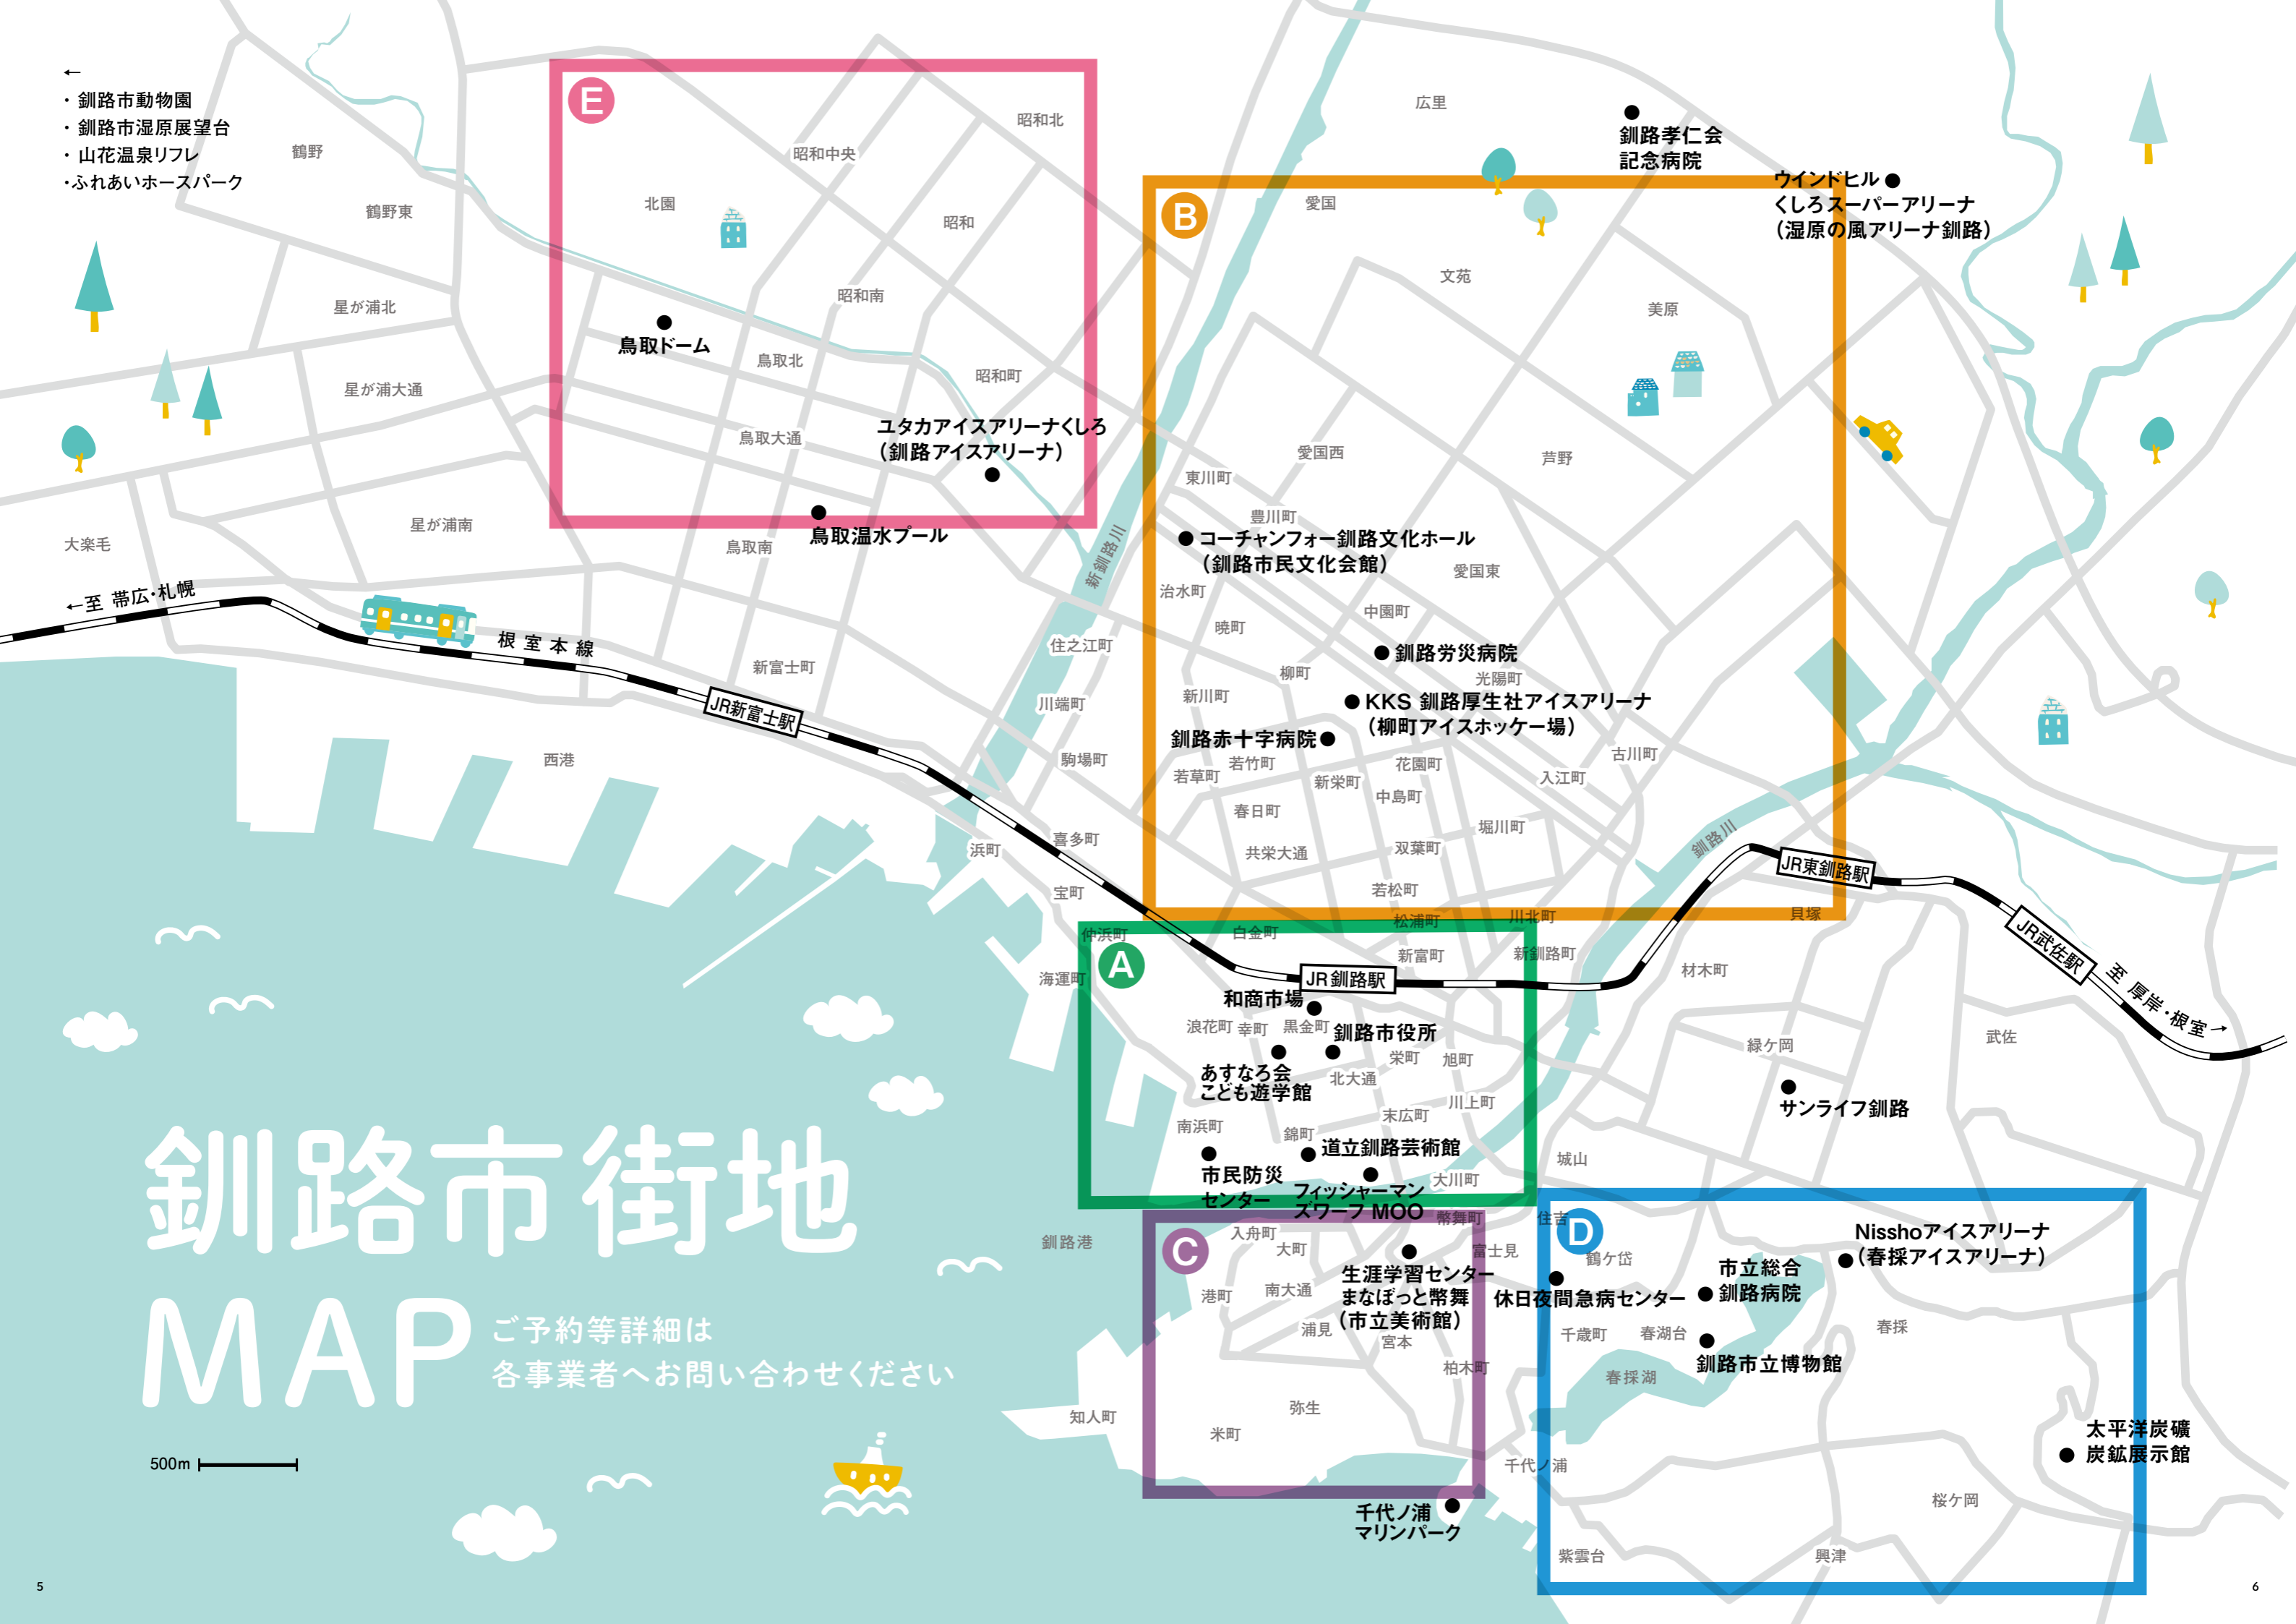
←
・釧路市動物園
・釧路市湿原展望台
・山花温泉リフレ
・ふれあいホースパーク

鶴野
鶴野東
星が浦北
星が浦大通
星が浦南
大楽毛

E
北園
昭和中央
昭和北
昭和
昭和南
鳥取ドーム
鳥取北
昭和町
鳥取大通
ユタカアイスアリーナくしろ（釧路アイスアリーナ）
鳥取温水プール
鳥取南

←至 帯広･札幌
根室本線
新富士町
JR新富士駅
西港

広里
釧路孝仁会記念病院
ウインドヒル
くしろスーパーアリーナ（湿原の風アリーナ釧路）

B
愛国
文苑
美原
愛国西
芦野
東川町
豊川町
コーチャンフォー釧路文化ホール（釧路市民文化会館）
愛国東
治水町
中園町
暁町
釧路労災病院
柳町
光陽町
新川町
KKS 釧路厚生社アイスアリーナ（柳町アイスホッケー場）
釧路赤十字病院
古川町
若竹町
花園町
若草町
新栄町
入江町
中島町
春日町
堀川町
共栄大通
双葉町
若松町
新釧路川
住之江町
川端町
駒場町
喜多町
浜町
宝町
釧路川
JR東釧路駅
貝塚
JR武佐駅
至 厚岸・根室→

A
仲浜町
白金町
松浦町
川北町
新富町
新釧路町
海運町
JR釧路駅
和商市場
浪花町
幸町
黒金町
釧路市役所
栄町
旭町
あすなろ会こども遊学館
北大通
川上町
末広町
南浜町
錦町
道立釧路芸術館
市民防災センター
フィッシャーマンズワーフ MOO
大川町
材木町
緑ケ岡
武佐
サンライフ釧路
城山

釧路市街地MAP
ご予約等詳細は
各事業者へお問い合わせください

C
入舟町
幣舞町
大町
富士見
港町
南大通
生涯学習センター まなぼっと幣舞（市立美術館）
浦見
宮本
柏木町
弥生
米町
釧路港
知人町
千代ノ浦
千代ノ浦マリンパーク

D
住吉
鶴ケ岱
Nisshoアイスアリーナ（春採アイスアリーナ）
休日夜間急病センター
市立総合釧路病院
千歳町
春湖台
春採
釧路市立博物館
春採湖
太平洋炭礦炭鉱展示館
桜ケ岡
紫雲台
興津

500m

5
6